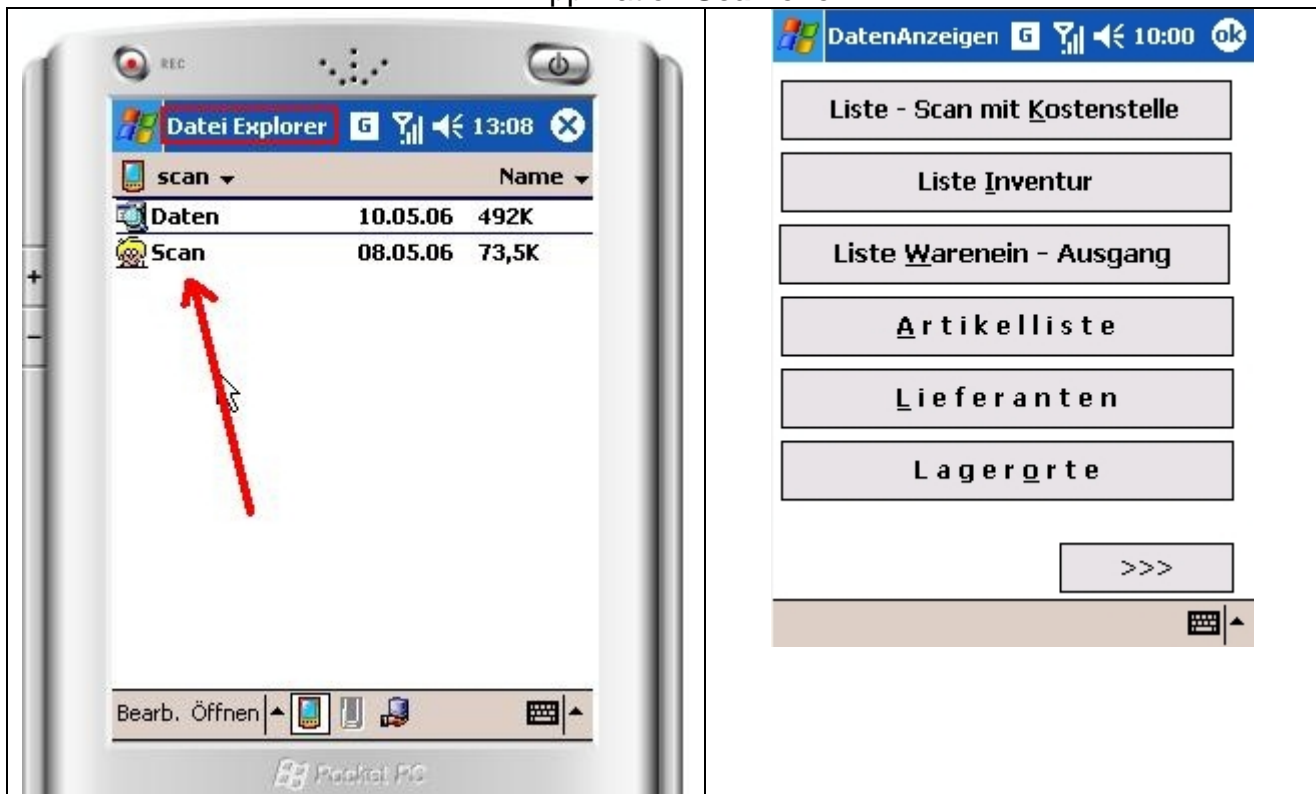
REC

Datei Explorer G 13:08

scan ▾ Name ▾

Daten 10.05.06 492K

Scan 08.05.06 73,5K

Bearb. Öffnen

Pocket PC

DatenAnzeigen G 10:00 ok

Liste - Scan mit Kostenstelle

Liste Inventur

Liste Warenein - Ausgang

Artikelliste

Lieferanten

Lagerorte

>>>